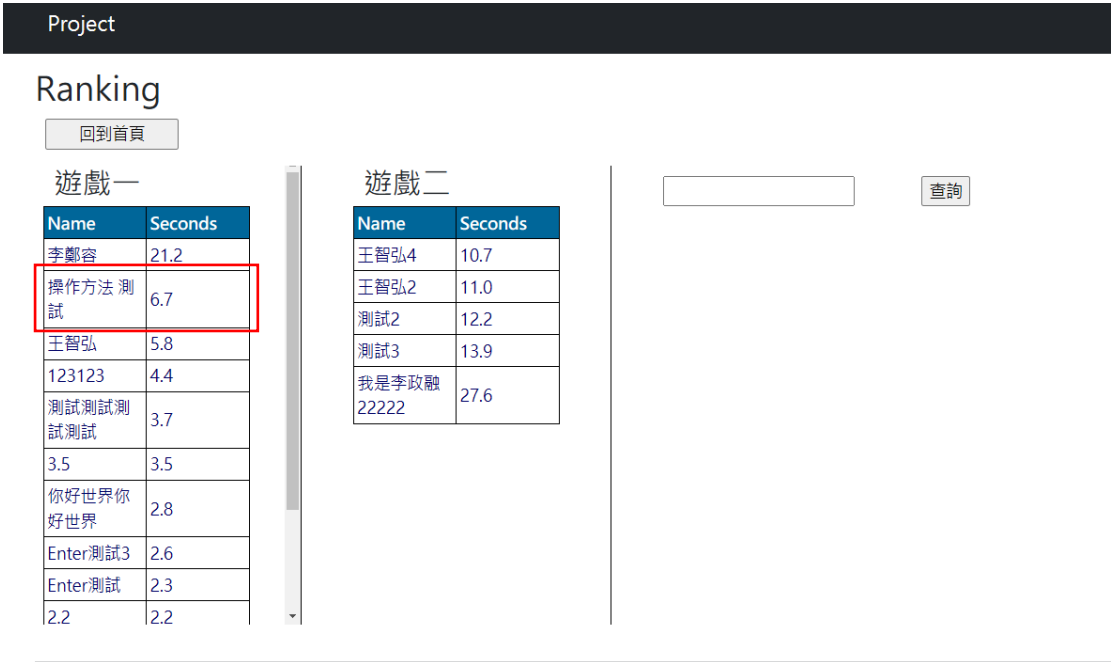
Project

Ranking

回到首頁

遊戲一

| Name | Seconds |
|---|---|
| 李鄭容 | 21.2 |
| 操作方法 測試 | 6.7 |
| 王智弘 | 5.8 |
| 123123 | 4.4 |
| 測試測試測試測試 | 3.7 |
| 3.5 | 3.5 |
| 你好世界你好世界 | 2.8 |
| Enter測試3 | 2.6 |
| Enter測試 | 2.3 |
| 2.2 | 2.2 |

遊戲二

| Name | Seconds |
|---|---|
| 王智弘4 | 10.7 |
| 王智弘2 | 11.0 |
| 測試2 | 12.2 |
| 測試3 | 13.9 |
| 我是李政融22222 | 27.6 |

查詢